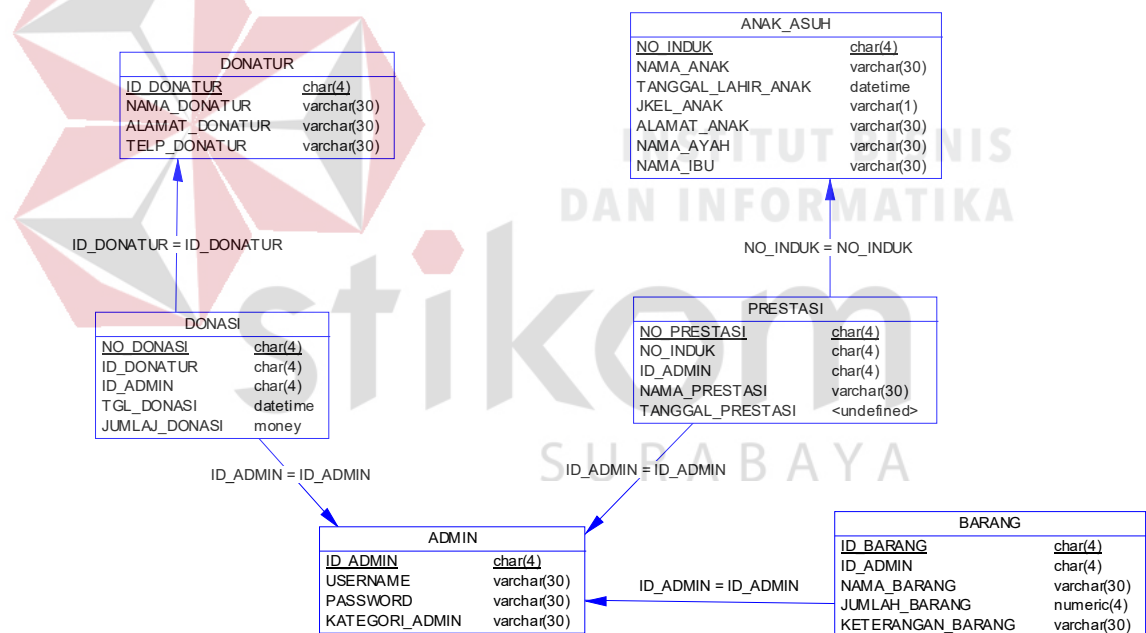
DONATUR

| ID_DONATUR | char(4) |
|---|---|
| NAMA_DONATUR | varchar(30) |
| ALAMAT_DONATUR | varchar(30) |
| TELP_DONATUR | varchar(30) |

ANAK_ASUH

| NO_INDUK | char(4) |
|---|---|
| NAMA_ANAK | varchar(30) |
| TANGGAL_LAHIR_ANAK | datetime |
| JKEL_ANAK | varchar(1) |
| ALAMAT_ANAK | varchar(30) |
| NAMA_AYAH | varchar(30) |
| NAMA_IBU | varchar(30) |

INSTITUT BISNIS DAN INFORMATIKA

ID_DONATUR = ID_DONATUR

NO_INDUK = NO_INDUK

stikom

DONASI

| NO_DONASI | char(4) |
|---|---|
| ID_DONATUR | char(4) |
| ID_ADMIN | char(4) |
| TGL_DONASI | datetime |
| JUMLAJ_DONASI | money |

PRESTASI

| NO_PRESTASI | char(4) |
|---|---|
| NO_INDUK | char(4) |
| ID_ADMIN | char(4) |
| NAMA_PRESTASI | varchar(30) |
| TANGGAL_PRESTASI | <undefined> |

SURABAYA

ID_ADMIN = ID_ADMIN

ID_ADMIN = ID_ADMIN

ADMIN

| ID_ADMIN | char(4) |
|---|---|
| USERNAME | varchar(30) |
| PASSWORD | varchar(30) |
| KATEGORI_ADMIN | varchar(30) |

ID_ADMIN = ID_ADMIN

BARANG

| ID_BARANG | char(4) |
|---|---|
| ID_ADMIN | char(4) |
| NAMA_BARANG | varchar(30) |
| JUMLAH_BARANG | numeric(4) |
| KETERANGAN_BARANG | varchar(30) |